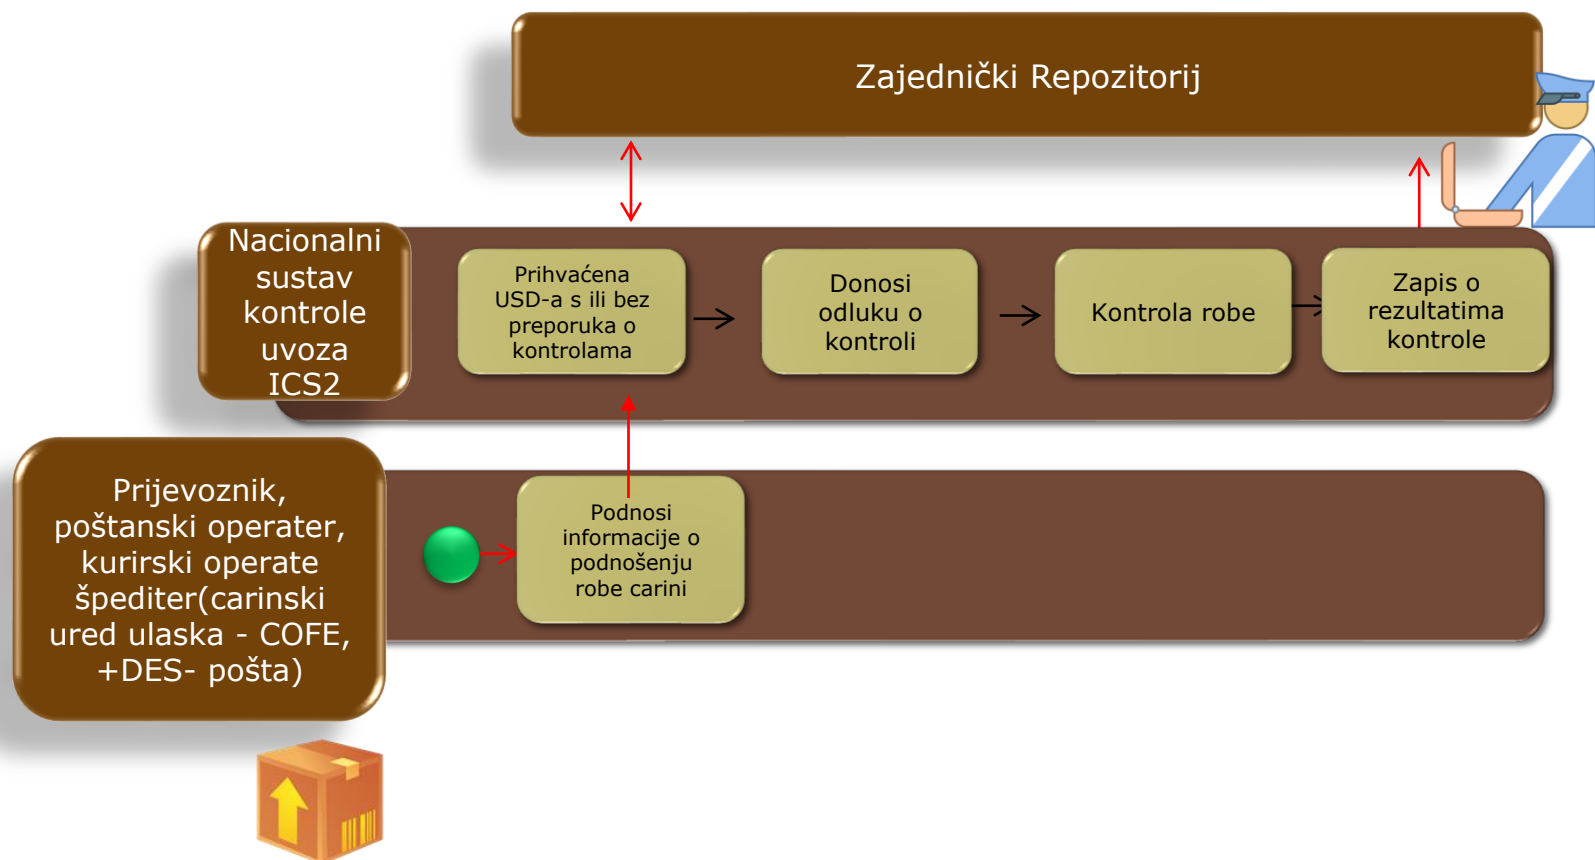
Zajednički Repozitorij

Nacionalni sustav kontrole uvoza ICS2

Prihvaćena USD-a s ili bez preporuka o kontrolama

Donosi odluku o kontroli

Kontrola robe

Zapis o rezultatima kontrole

Prijevoznik, poštanski operater, kurirski operate špediter(carinski ured ulaska - COFE, +DES- pošta)

Podnosi informacije o podnošenju robe carini